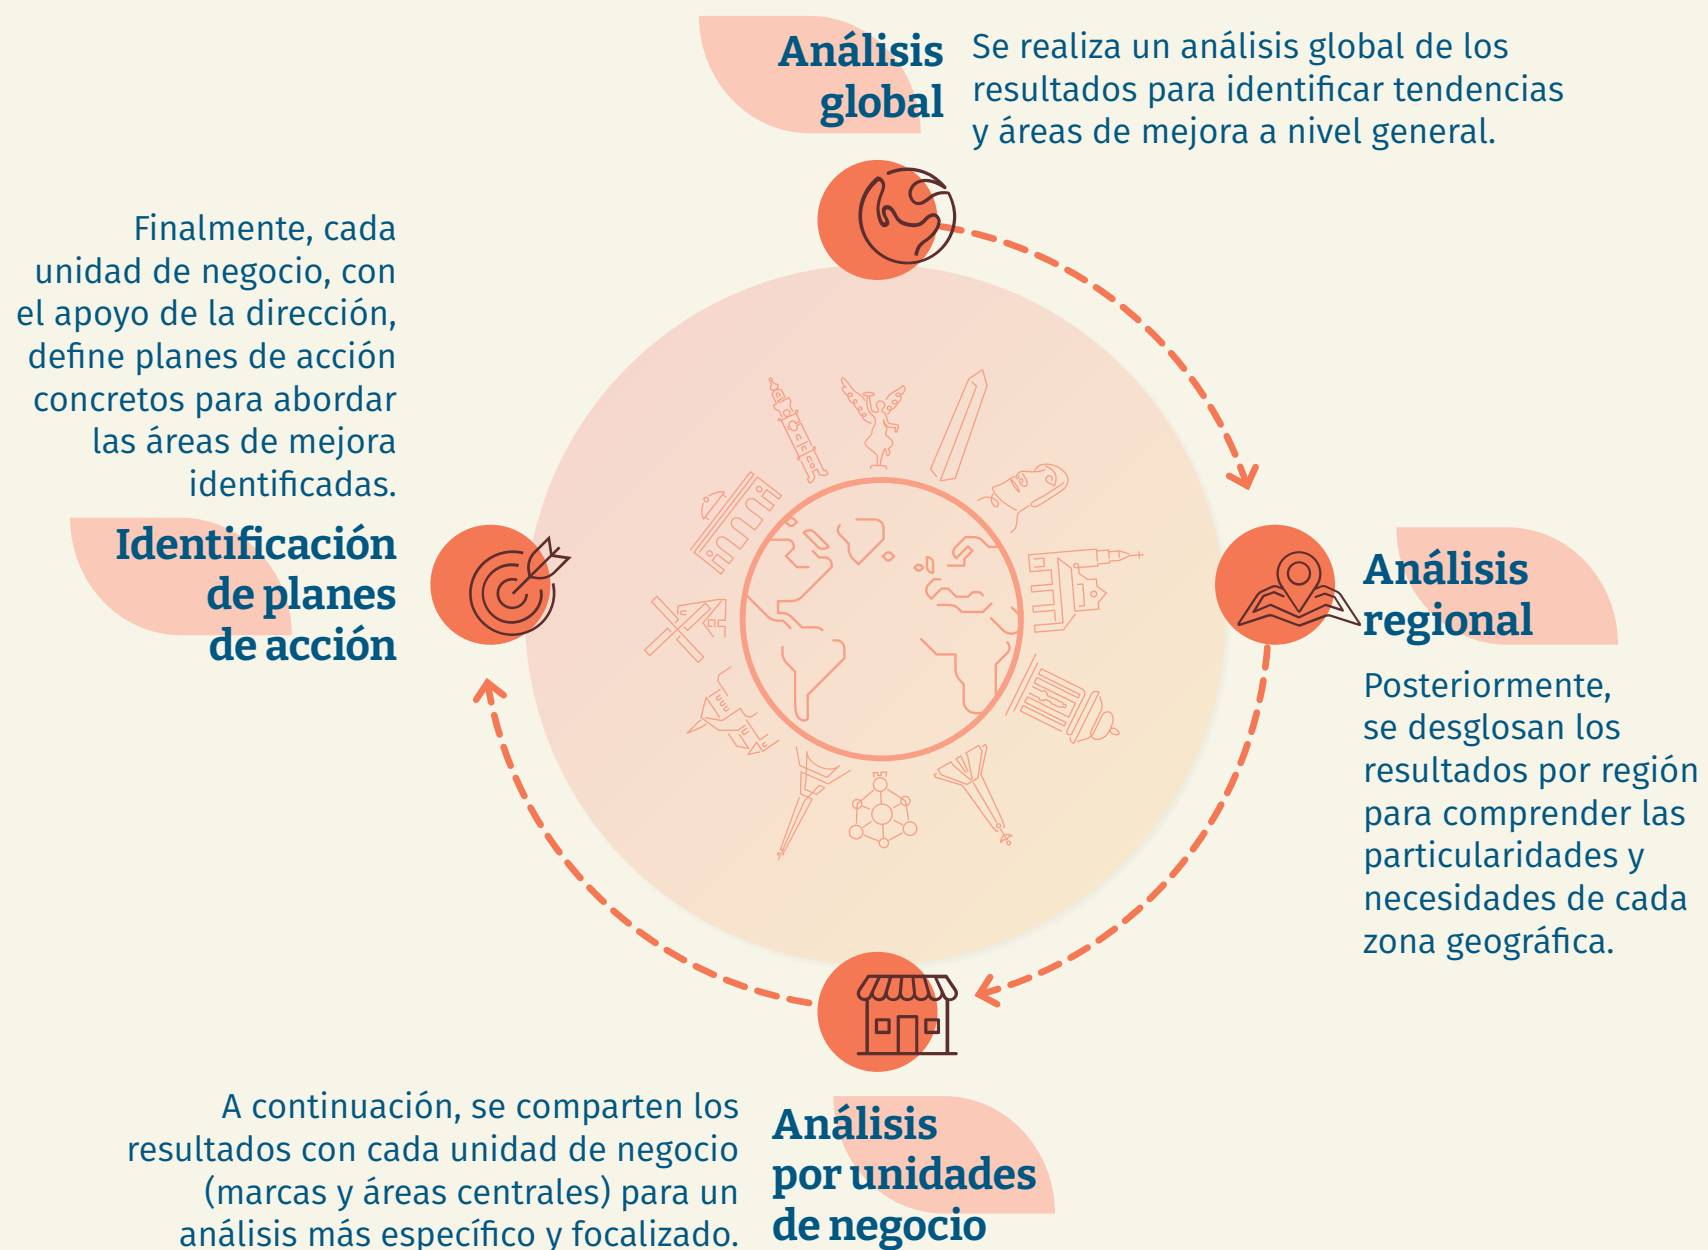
Análisis global

Se realiza un análisis global de los resultados para identificar tendencias y áreas de mejora a nivel general.

Finalmente, cada unidad de negocio, con el apoyo de la dirección, define planes de acción concretos para abordar las áreas de mejora identificadas.

Identificación de planes de acción

Análisis regional

Posteriormente, se desglosan los resultados por región para comprender las particularidades y necesidades de cada zona geográfica.

A continuación, se comparten los resultados con cada unidad de negocio (marcas y áreas centrales) para un análisis más específico y focalizado.

Análisis por unidades de negocio